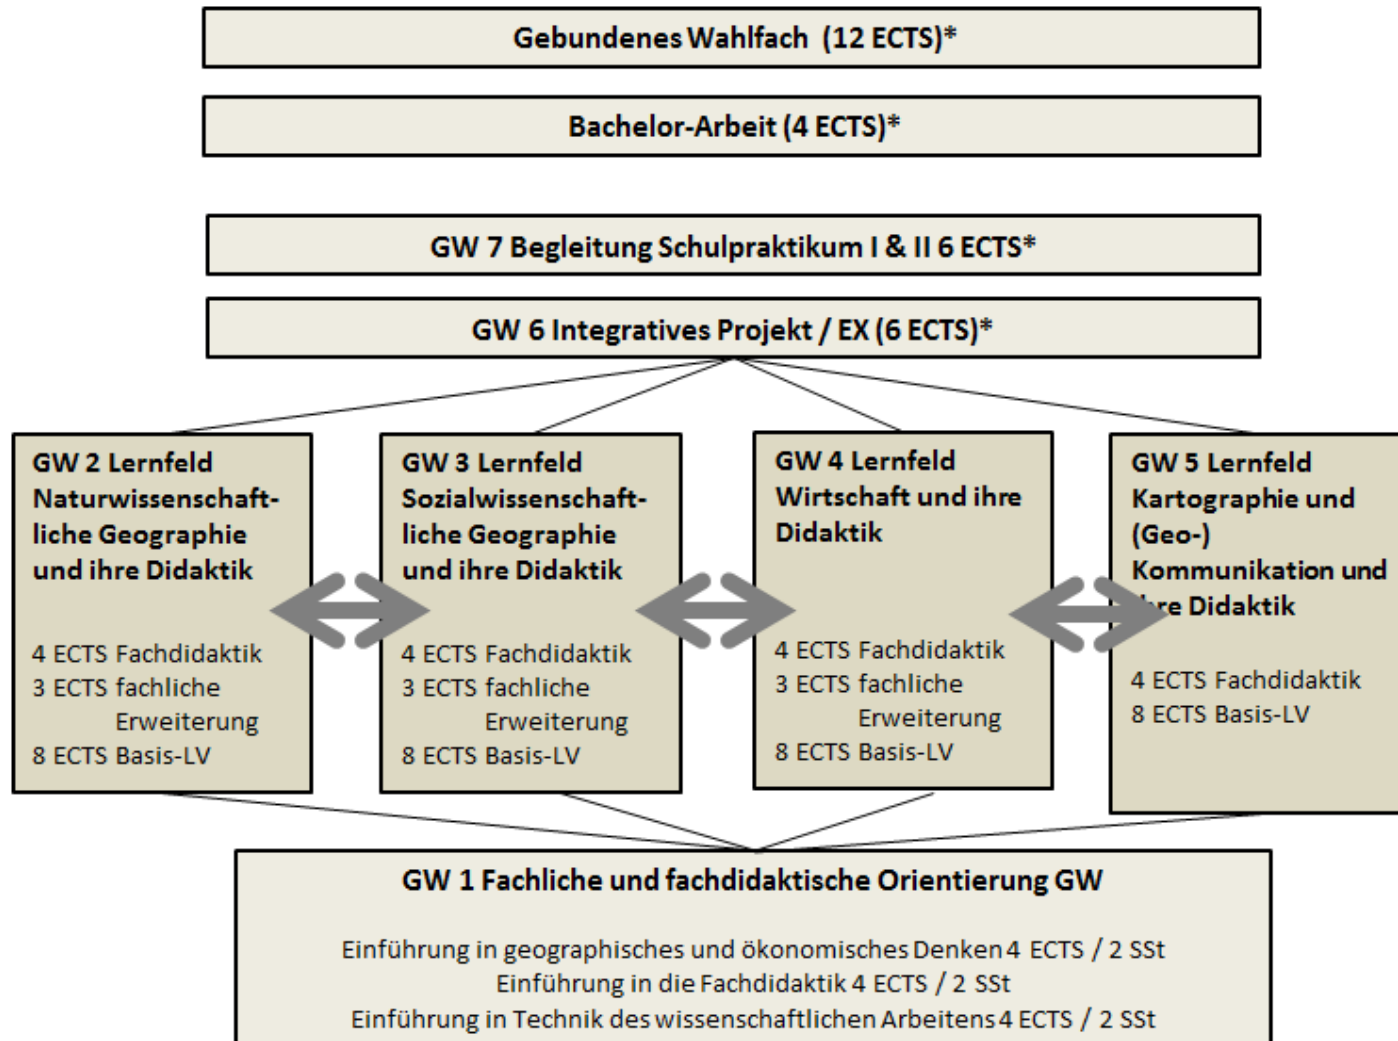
Gebundenes Wahlfach (12 ECTS)*

Bachelor-Arbeit (4 ECTS)*

GW 7 Begleitung Schulpraktikum I & II 6 ECTS*

GW 6 Integratives Projekt / EX (6 ECTS)*

GW 2 Lernfeld Naturwissenschaftliche Geographie und ihre Didaktik

4 ECTS Fachdidaktik
3 ECTS fachliche Erweiterung
8 ECTS Basis-LV

GW 3 Lernfeld Sozialwissenschaftliche Geographie und ihre Didaktik

4 ECTS Fachdidaktik
3 ECTS fachliche Erweiterung
8 ECTS Basis-LV

GW 4 Lernfeld Wirtschaft und ihre Didaktik

4 ECTS Fachdidaktik
3 ECTS fachliche Erweiterung
8 ECTS Basis-LV

GW 5 Lernfeld Kartographie und (Geo-) Kommunikation und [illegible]re Didaktik

4 ECTS Fachdidaktik
8 ECTS Basis-LV

GW 1 Fachliche und fachdidaktische Orientierung GW

Einführung in geographisches und ökonomisches Denken 4 ECTS / 2 SSt
Einführung in die Fachdidaktik 4 ECTS / 2 SSt
Einführung in Technik des wissenschaftlichen Arbeitens 4 ECTS / 2 SSt